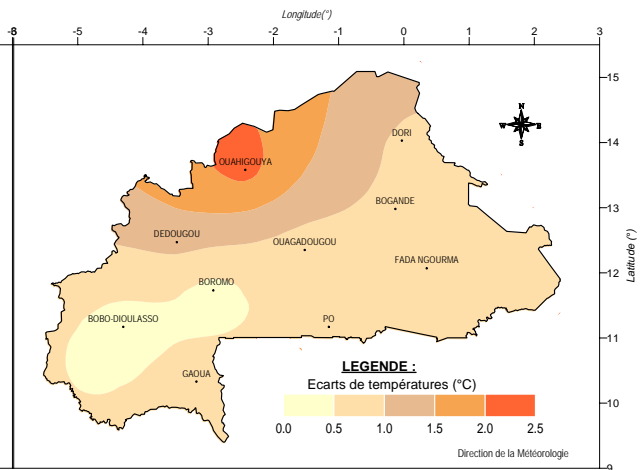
Longitude(°)

-8 -5 -4 -3 -2 -1 0 1 2 3

15
14
13
12
11
10
9

Latitude (°)

N
W E
S

DORI
OUAHIGOUYA
BOGANDE
DEDOUGOU
OUAGADOUGOU
FADA NGOURMA
BOROMO
BOBO-DIOULASSO
PO
GAOUA

LEGENDE :
Ecarts de températures (°C)
0.0 0.5 1.0 1.5 2.0 2.5

Direction de la Météorologie